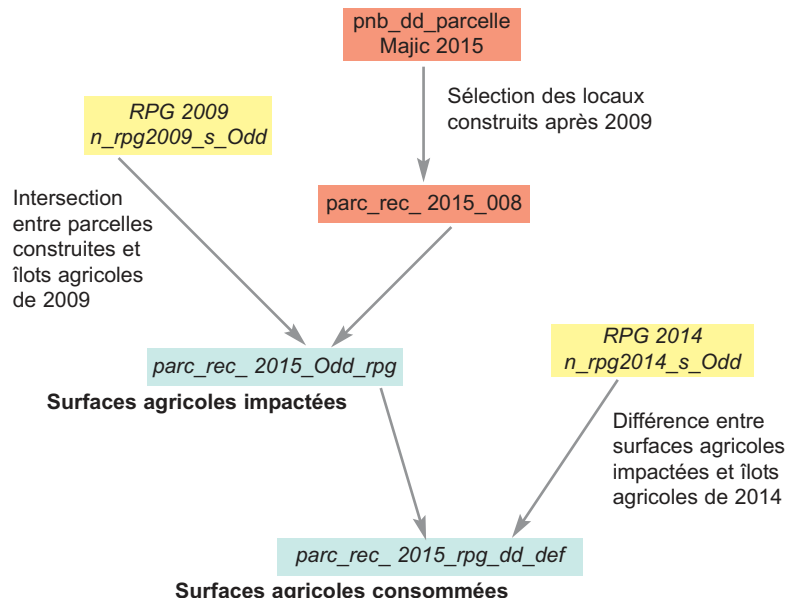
pnb_dd_parcelle
Majic 2015

Sélection des locaux construits après 2009

RPG 2009
n_rpg2009_s_Odd

parc_rec_ 2015_008

Intersection entre parcelles construites et îlots agricoles de 2009

parc_rec_ 2015_Odd_rpg

Surfaces agricoles impactées

RPG 2014
n_rpg2014_s_Odd

Différence entre surfaces agricoles impactées et îlots agricoles de 2014

parc_rec_ 2015_rpg_dd_def

Surfaces agricoles consommées